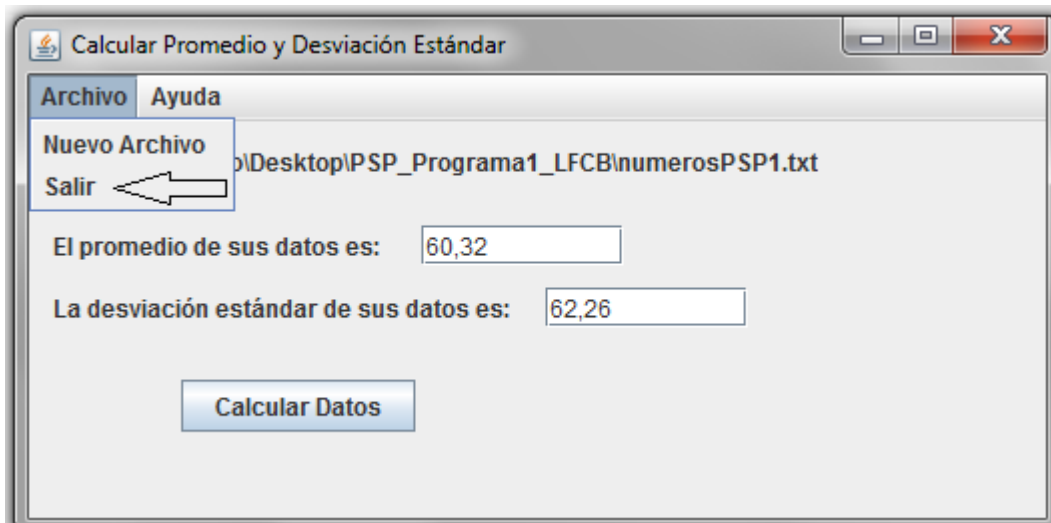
Calcular Promedio y Desviación Estándar

Archivo Ayuda

Nuevo Archivo

Salir

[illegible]p\Desktop\PSP_Programa1_LFCB\numerosPSP1.txt

El promedio de sus datos es: 60,32

La desviación estándar de sus datos es: 62,26

Calcular Datos